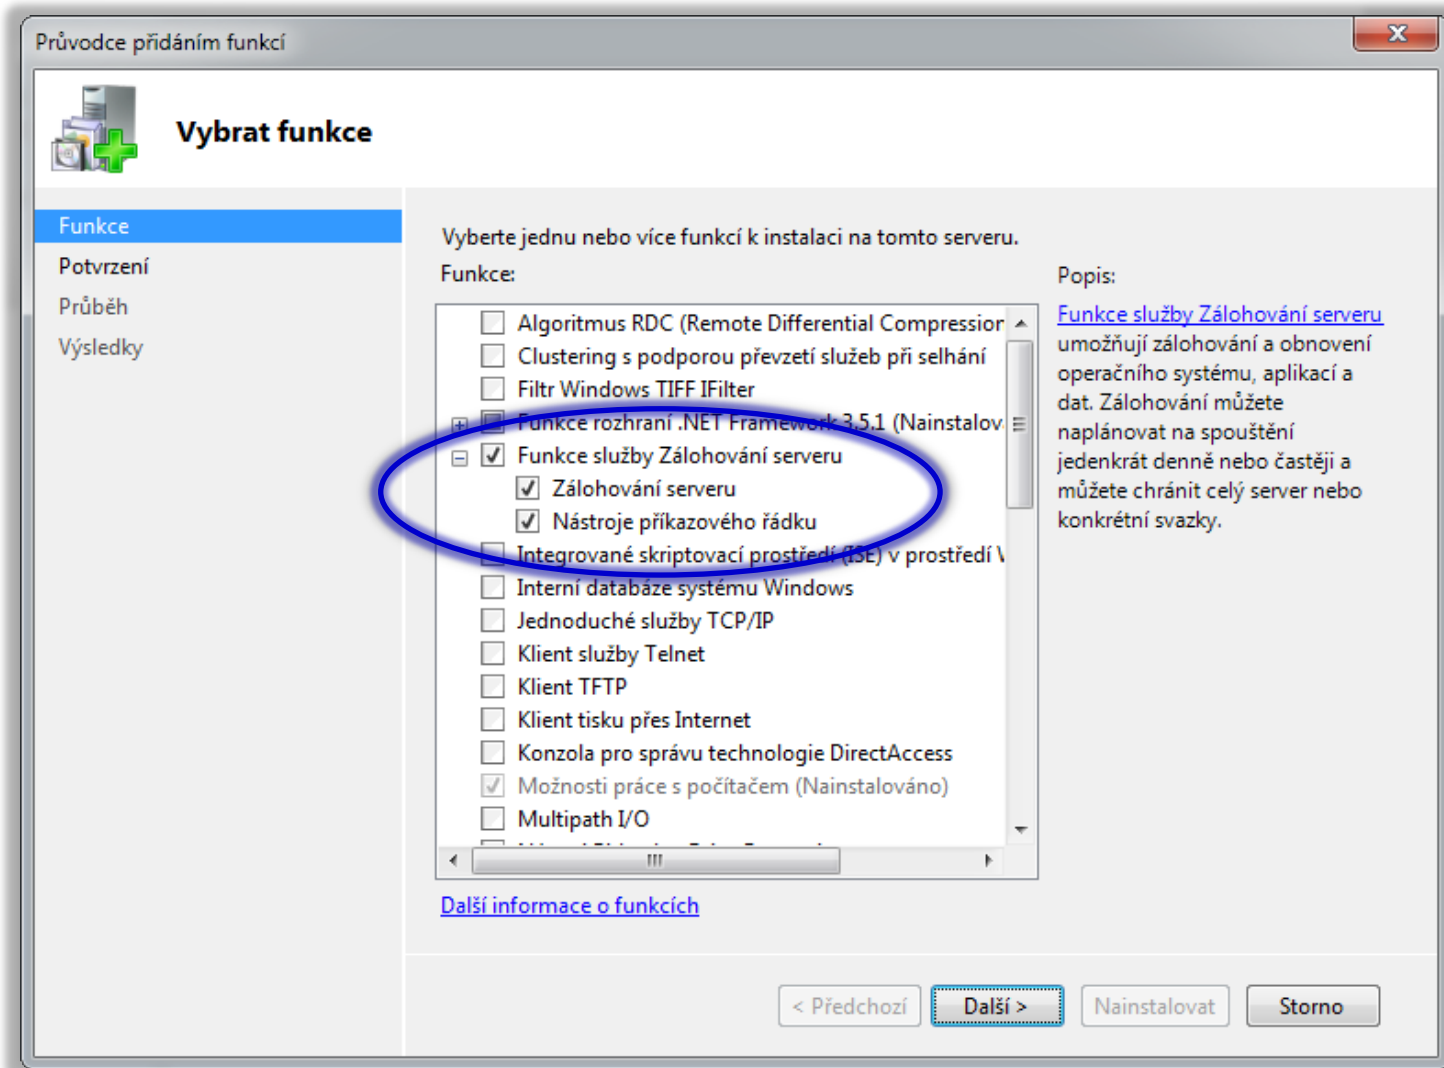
Průvodce přidáním funkcí

Vybrat funkce

Funkce
Potvrzení
Průběh
Výsledky

Vyberte jednu nebo více funkcí k instalaci na tomto serveru.

Funkce:

Algoritmus RDC (Remote Differential Compression
Clustering s podporou převzetí služeb při selhání
Filtr Windows TIFF IFilter
Funkce rozhraní .NET Framework 3.5.1 (Nainstalov
Funkce služby Zálohování serveru
Zálohování serveru
Nástroje příkazového řádku
Integrované skriptovací prostředí (ISE) v prostředí W
Interní databáze systému Windows
Jednoduché služby TCP/IP
Klient služby Telnet
Klient TFTP
Klient tisku přes Internet
Konzola pro správu technologie DirectAccess
Možnosti práce s počítačem (Nainstalováno)
Multipath I/O
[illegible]

Popis:

Funkce služby Zálohování serveru umožňují zálohování a obnovení operačního systému, aplikací a dat. Zálohování můžete naplánovat na spouštění jedenkrát denně nebo častěji a můžete chránit celý server nebo konkrétní svazky.

Další informace o funkcích

< Předchozí   Další >   Nainstalovat   Storno